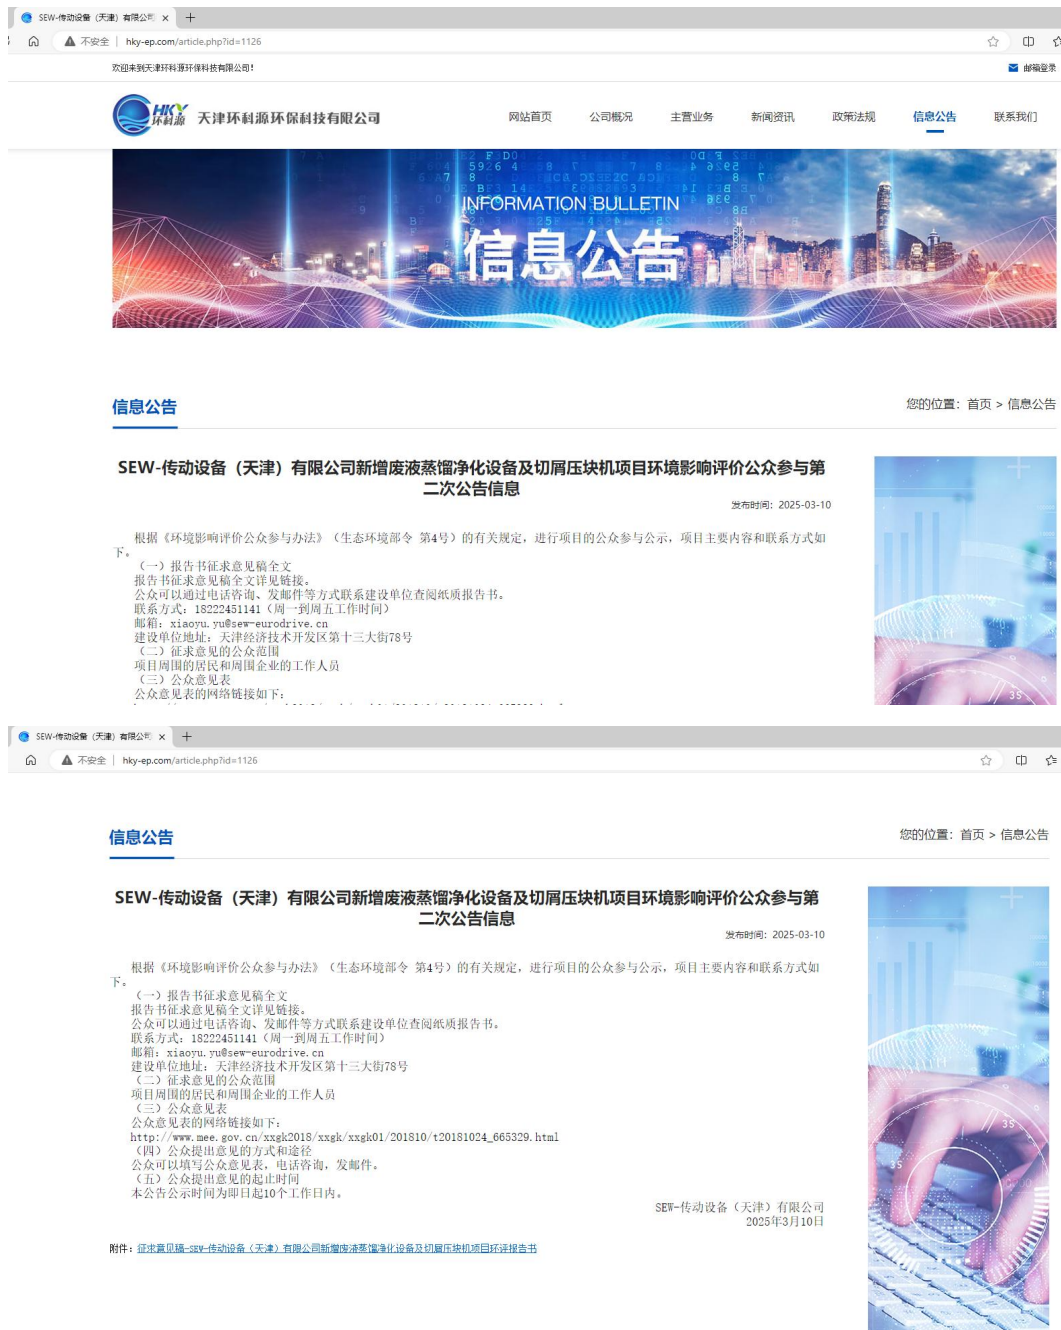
SEW-传动设备（天津）有限公司

不安全 | hky-ep.com/article.php?id=1126

欢迎来到天津环科源环保科技有限公司！

邮箱登录

HKY 环科源 天津环科源环保科技有限公司

网站首页 公司概况 主营业务 新闻资讯 政策法规 信息公告 联系我们

INFORMATION BULLETIN
信息公告

信息公告

您的位置：首页 > 信息公告

SEW-传动设备（天津）有限公司新增废液蒸馏净化设备及切屑压块机项目环境影响评价公众参与第二次公告信息

发布时间：2025-03-10

根据《环境影响评价公众参与办法》（生态环境部令 第4号）的有关规定，进行项目的公众参与公示，项目主要内容和联系方式如下。
（一）报告书征求意见稿全文
报告书征求意见稿全文详见链接。
公众可以通过电话咨询、发邮件等方式联系建设单位查阅纸质报告书。
联系方式：18222451141（周一到周五工作时间）
邮箱：xiaoyu.yu@sew-eurodrive.cn
建设单位地址：天津经济技术开发区第十三大街78号
（二）征求意见的公众范围
项目周围的居民和周围企业的工作人员
（三）公众意见表
公众意见表的网络链接如下：

SEW-传动设备（天津）有限公司

不安全 | hky-ep.com/article.php?id=1126

信息公告

您的位置：首页 > 信息公告

SEW-传动设备（天津）有限公司新增废液蒸馏净化设备及切屑压块机项目环境影响评价公众参与第二次公告信息

发布时间：2025-03-10

根据《环境影响评价公众参与办法》（生态环境部令 第4号）的有关规定，进行项目的公众参与公示，项目主要内容和联系方式如下。
（一）报告书征求意见稿全文
报告书征求意见稿全文详见链接。
公众可以通过电话咨询、发邮件等方式联系建设单位查阅纸质报告书。
联系方式：18222451141（周一到周五工作时间）
邮箱：xiaoyu.yu@sew-eurodrive.cn
建设单位地址：天津经济技术开发区第十三大街78号
（二）征求意见的公众范围
项目周围的居民和周围企业的工作人员
（三）公众意见表
公众意见表的网络链接如下：
http://www.mee.gov.cn/xxgk2018/xxgk/xxgk01/201810/t20181024_665329.html
（四）公众提出意见的方式和途径
公众可以填写公众意见表，电话咨询，发邮件。
（五）公众提出意见的起止时间
本公告公示时间为即日起10个工作日内。

SEW-传动设备（天津）有限公司
2025年3月10日

附件：征求意见稿-SEW-传动设备（天津）有限公司新增废液蒸馏净化设备及切屑压块机项目环评报告书